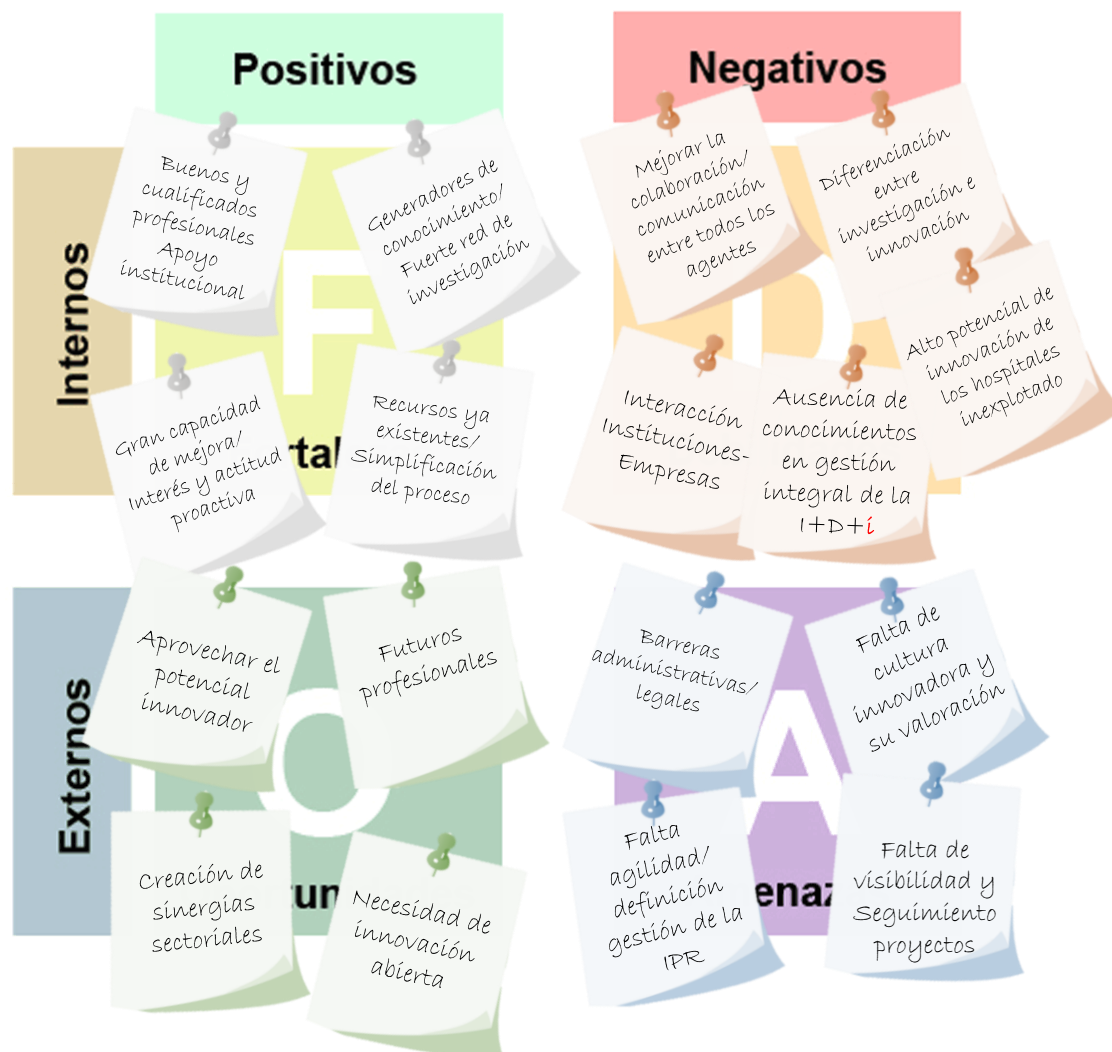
Positivos

Negativos

Internos

Externos

Buenos y cualificados profesionales Apoyo institucional

Generadores de conocimiento/ Fuerte red de investigación

Mejorar la colaboración/ comunicación entre todos los agentes

Diferenciación entre investigación e innovación

Gran capacidad de mejora/ Interés y actitud proactiva

Recursos ya existentes/ Simplificación del proceso

rtal

Interacción Instituciones-Empresas

Ausencia de conocimientos en gestión integral de la I+D+i

Alto potencial de innovación de los hospitales inexplotado

Aprovechar el potencial innovador

Futuros profesionales

Barreras administrativas/ legales

Falta de cultura innovadora y su valoración

Creación de sinergias sectoriales

tun

Necesidad de innovación abierta

Falta agilidad/ definición gestión de la IPR

enaz

Falta de visibilidad y Seguimiento proyectos